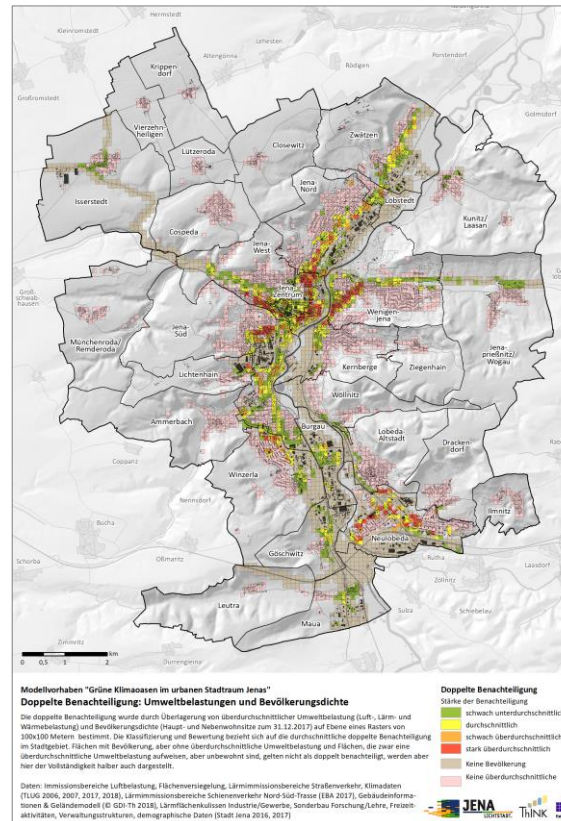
Hermstedt

Kleinromstedt

Lehesten

Altengönna

Rödigen

Porstendorf

Krippendorf

Großromstedt

Vierzehnheiligen

Golmsdorf

Closewitz

Zwätzen

Lützeroda

Jena Nord

Isserstedt

Löbstedt

Kunitz/Laasan

Cospeda

Jena-West

Groß-schwabhausen

Jena-Zentrum

Wenigenjena

Jena-Süd

Münchenroda/Remderoda

Jenaprießnitz/Wogau

Kernberge

Ziegenhain

Lichtenhain

Wöllnitz

Ammerbach

Burgau

Lobeda-Altstadt

Drackendorf

Coppanz

Winzerla

Rothenstein

Ilmnitz

Neulobeda

Bucha

Rutha

Göschwitz

Oßmannstedt

Schorba

Zöllnitz

Laasdorf

Sulza

Schiebelau

Leutra

Maua

Zimmritz

Dürrengleina

0 0,5 1 2 km

Modellvorhaben "Grüne Klimaoasen im urbanen Stadtraum Jenas"
Doppelte Benachteiligung: Umweltbelastungen und Bevölkerungsdichte

Die doppelte Benachteiligung wurde durch Überlagerung von überdurchschnittlicher Umweltbelastung (Luft-, Lärm- und Wärmebelastung) und Bevölkerungsdichte (Haupt- und Nebenwohnsitze zum 31.12.2017) auf Ebene eines Rasters von 100x100 Metern bestimmt. Die Klassifizierung und Bewertung bezieht sich auf die durchschnittliche doppelte Benachteiligung im Stadtgebiet. Flächen mit Bevölkerung, aber ohne überdurchschnittliche Umweltbelastung und Flächen, die zwar eine überdurchschnittliche Umweltbelastung aufweisen, aber unbewohnt sind, gelten nicht als doppelt benachteiligt, werden aber hier der Vollständigkeit halber auch dargestellt.

Daten: Immissionsbereiche Luftbelastung, Flächenversiegelung, Lärmimmissionsbereiche Straßenverkehr, Klimadaten (TLUG 2006, 2007, 2017, 2018), Lärmimmissionsbereiche Schienenverkehr Nord-Süd-Trasse (EBA 2017), Gebäudeinformationen & Geländemodell (© GDI-Th 2018), Lärmflächenkulissen Industrie/Gewerbe, Sonderbau Forschung/Lehre, Freizeitaktivitäten, Verwaltungsstrukturen, demographische Daten (Stadt Jena 2016, 2017)

Doppelte Benachteiligung
Stärke der Benachteiligung
schwach unterdurchschnittlich
durchschnittlich
schwach überdurchschnittlich
stark überdurchschnittlich
Keine Bevölkerung
Keine überdurchschnittliche

JENA LICHTSTADT. THINK